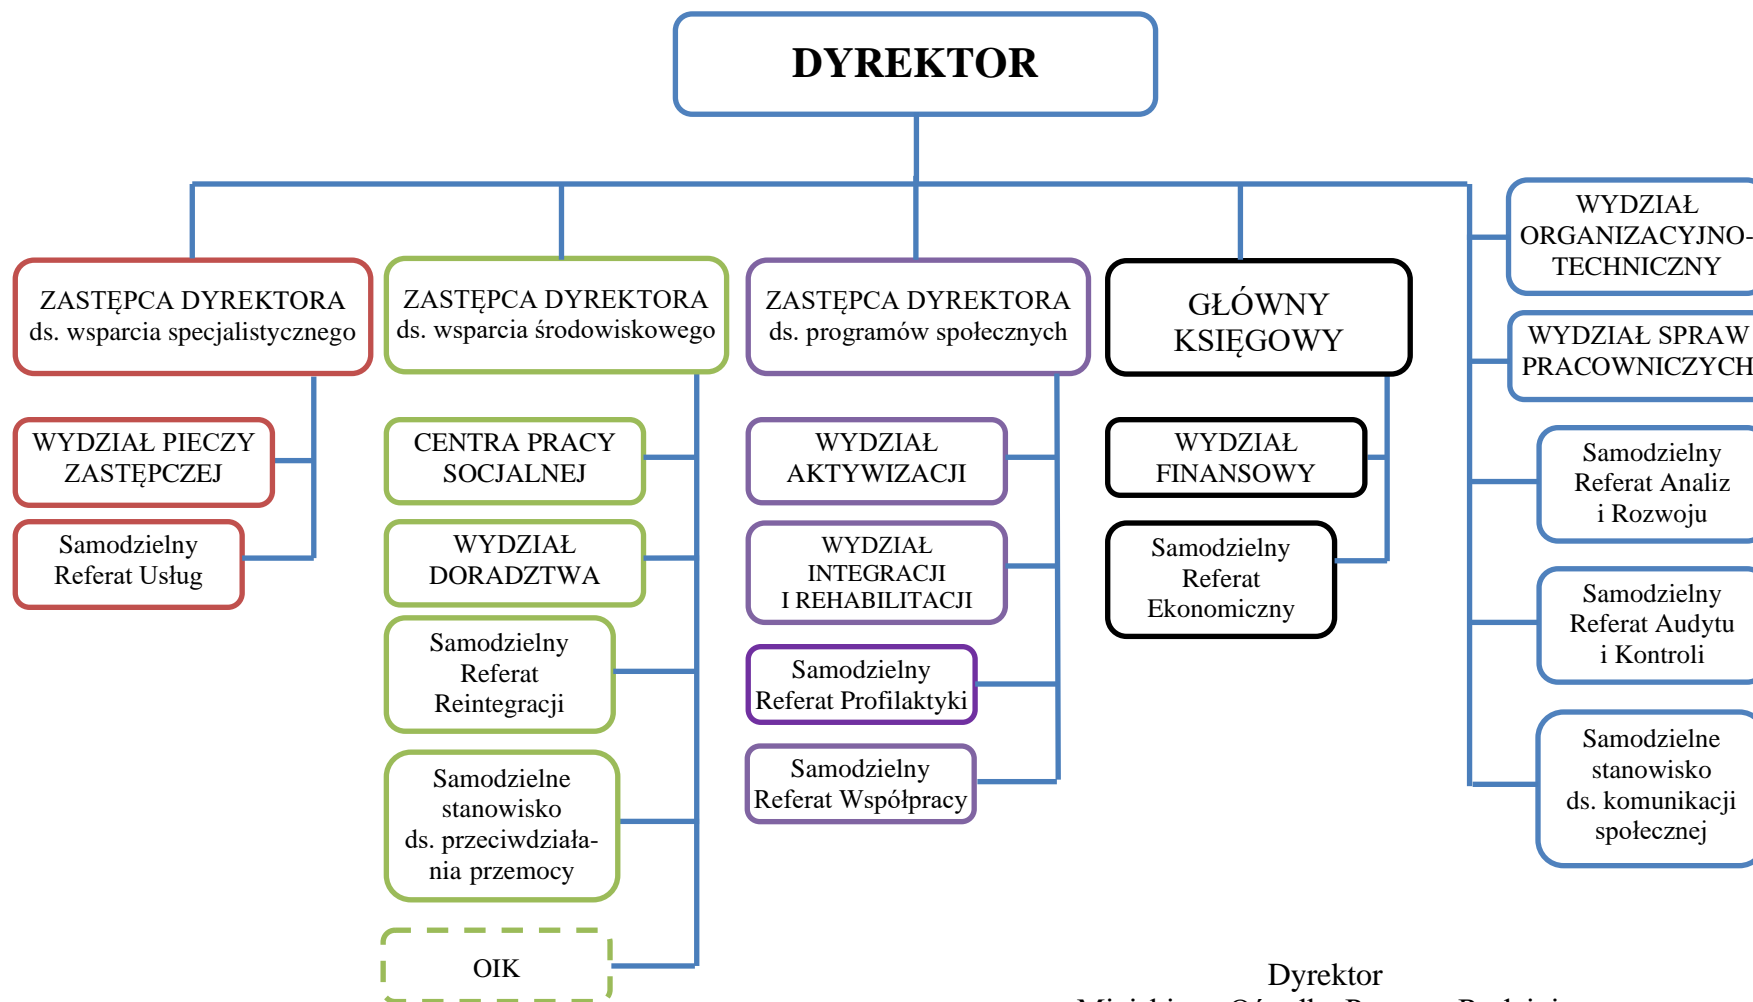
DYREKTOR

ZASTĘPCA DYREKTORA ds. wsparcia specjalistycznego

WYDZIAŁ PIECZY ZASTĘPCZEJ

Samodzielny Referat Usług

ZASTĘPCA DYREKTORA ds. wsparcia środowiskowego

CENTRA PRACY SOCJALNEJ

WYDZIAŁ DORADZTWA

Samodzielny Referat Reintegracji

Samodzielne stanowisko ds. przeciwdziałania przemocy

OIK

ZASTĘPCA DYREKTORA ds. programów społecznych

WYDZIAŁ AKTYWIZACJI

WYDZIAŁ INTEGRACJI I REHABILITACJI

Samodzielny Referat Profilaktyki

Samodzielny Referat Współpracy

GŁÓWNY KSIĘGOWY

WYDZIAŁ FINANSOWY

Samodzielny Referat Ekonomiczny

WYDZIAŁ ORGANIZACYJNO-TECHNICZNY

WYDZIAŁ SPRAW PRACOWNICZYCH

Samodzielny Referat Analiz i Rozwoju

Samodzielny Referat Audytu i Kontroli

Samodzielne stanowisko ds. komunikacji społecznej

Dyrektor

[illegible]